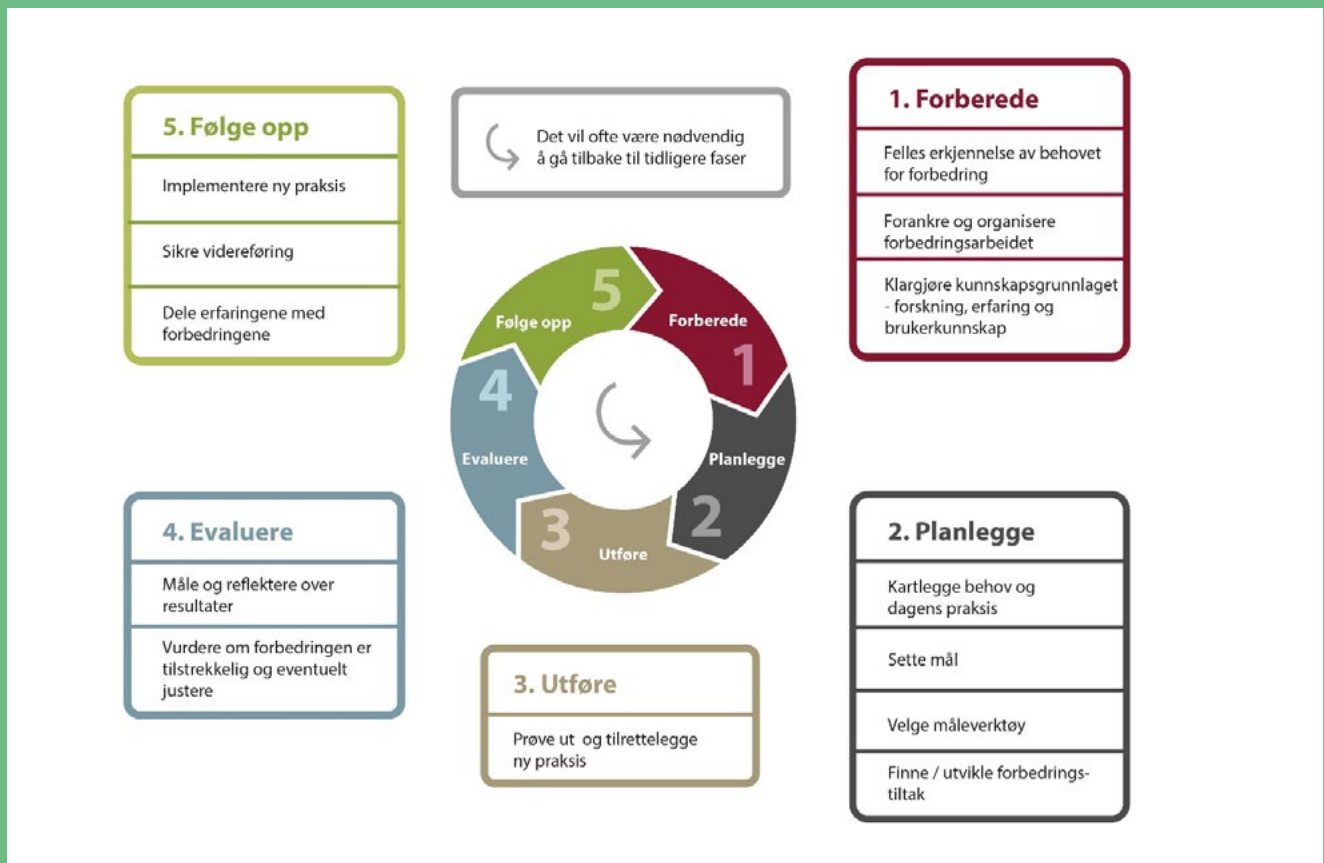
5. Følge opp

Implementere ny praksis

Sikre videreføring

Dele erfaringene med forbedringene

Det vil ofte være nødvendig å gå tilbake til tidligere faser

1. Forberede

Felles erkjennelse av behovet for forbedring

Forankre og organisere forbedringsarbeidet

Klargjøre kunnskapsgrunnlaget - forskning, erfaring og brukerkunnskap

5 Følge opp

Forberede 1

Planlegge 2

3 Utføre

4 Evaluere

4. Evaluere

Måle og reflektere over resultater

Vurdere om forbedringen er tilstrekkelig og eventuelt justere

2. Planlegge

Kartlegge behov og dagens praksis

Sette mål

Velge måleverktøy

Finne / utvikle forbedrings-tiltak

3. Utføre

Prøve ut og tilrettelegge ny praksis